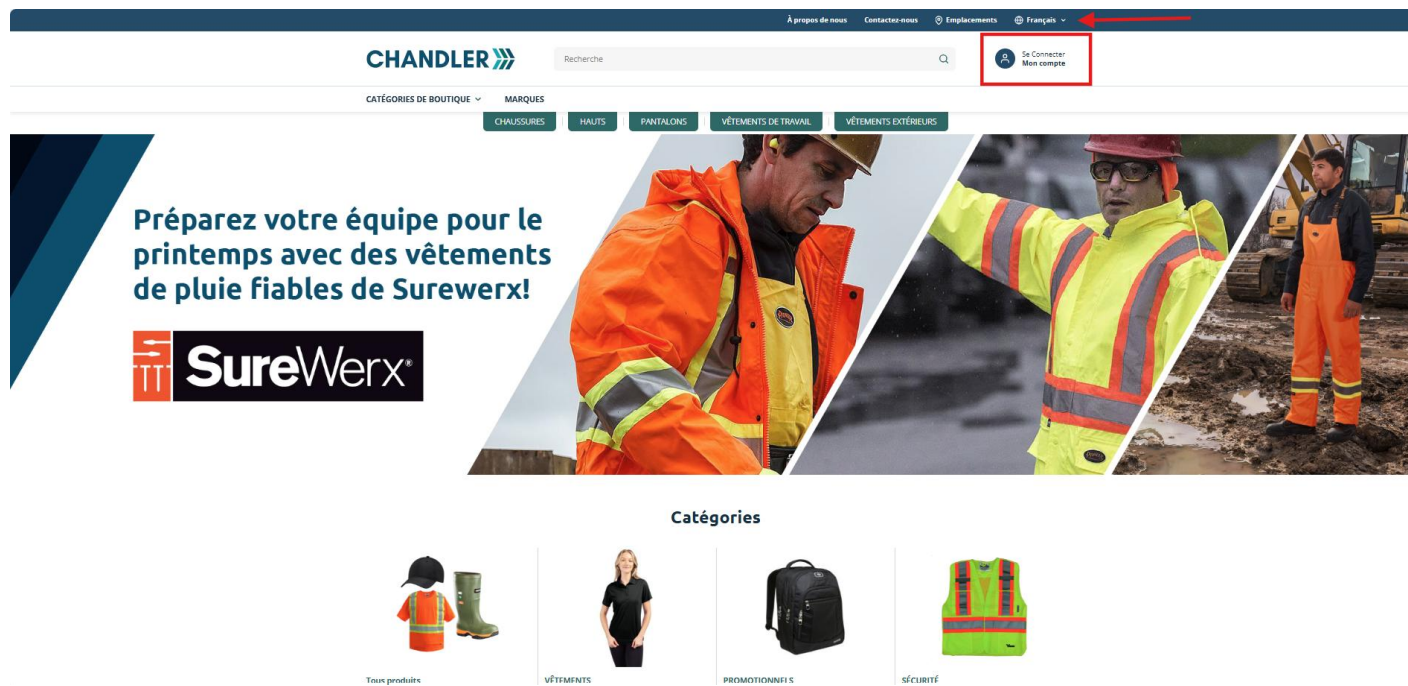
À propos de nous Contactez-nous Emplacements Français

CHANDLER

Recherche

Se Connecter
Mon compte

CATÉGORIES DE BOUTIQUE MARQUES

CHAUSSURES HAUTS PANTALONS VÊTEMENTS DE TRAVAIL VÊTEMENTS EXTÉRIEURS

Préparez votre équipe pour le printemps avec des vêtements de pluie fiables de Surewerx!

SureWerx®

Catégories

Tous produits
VÊTEMENTS
PROMOTIONNELS
SÉCURITÉ